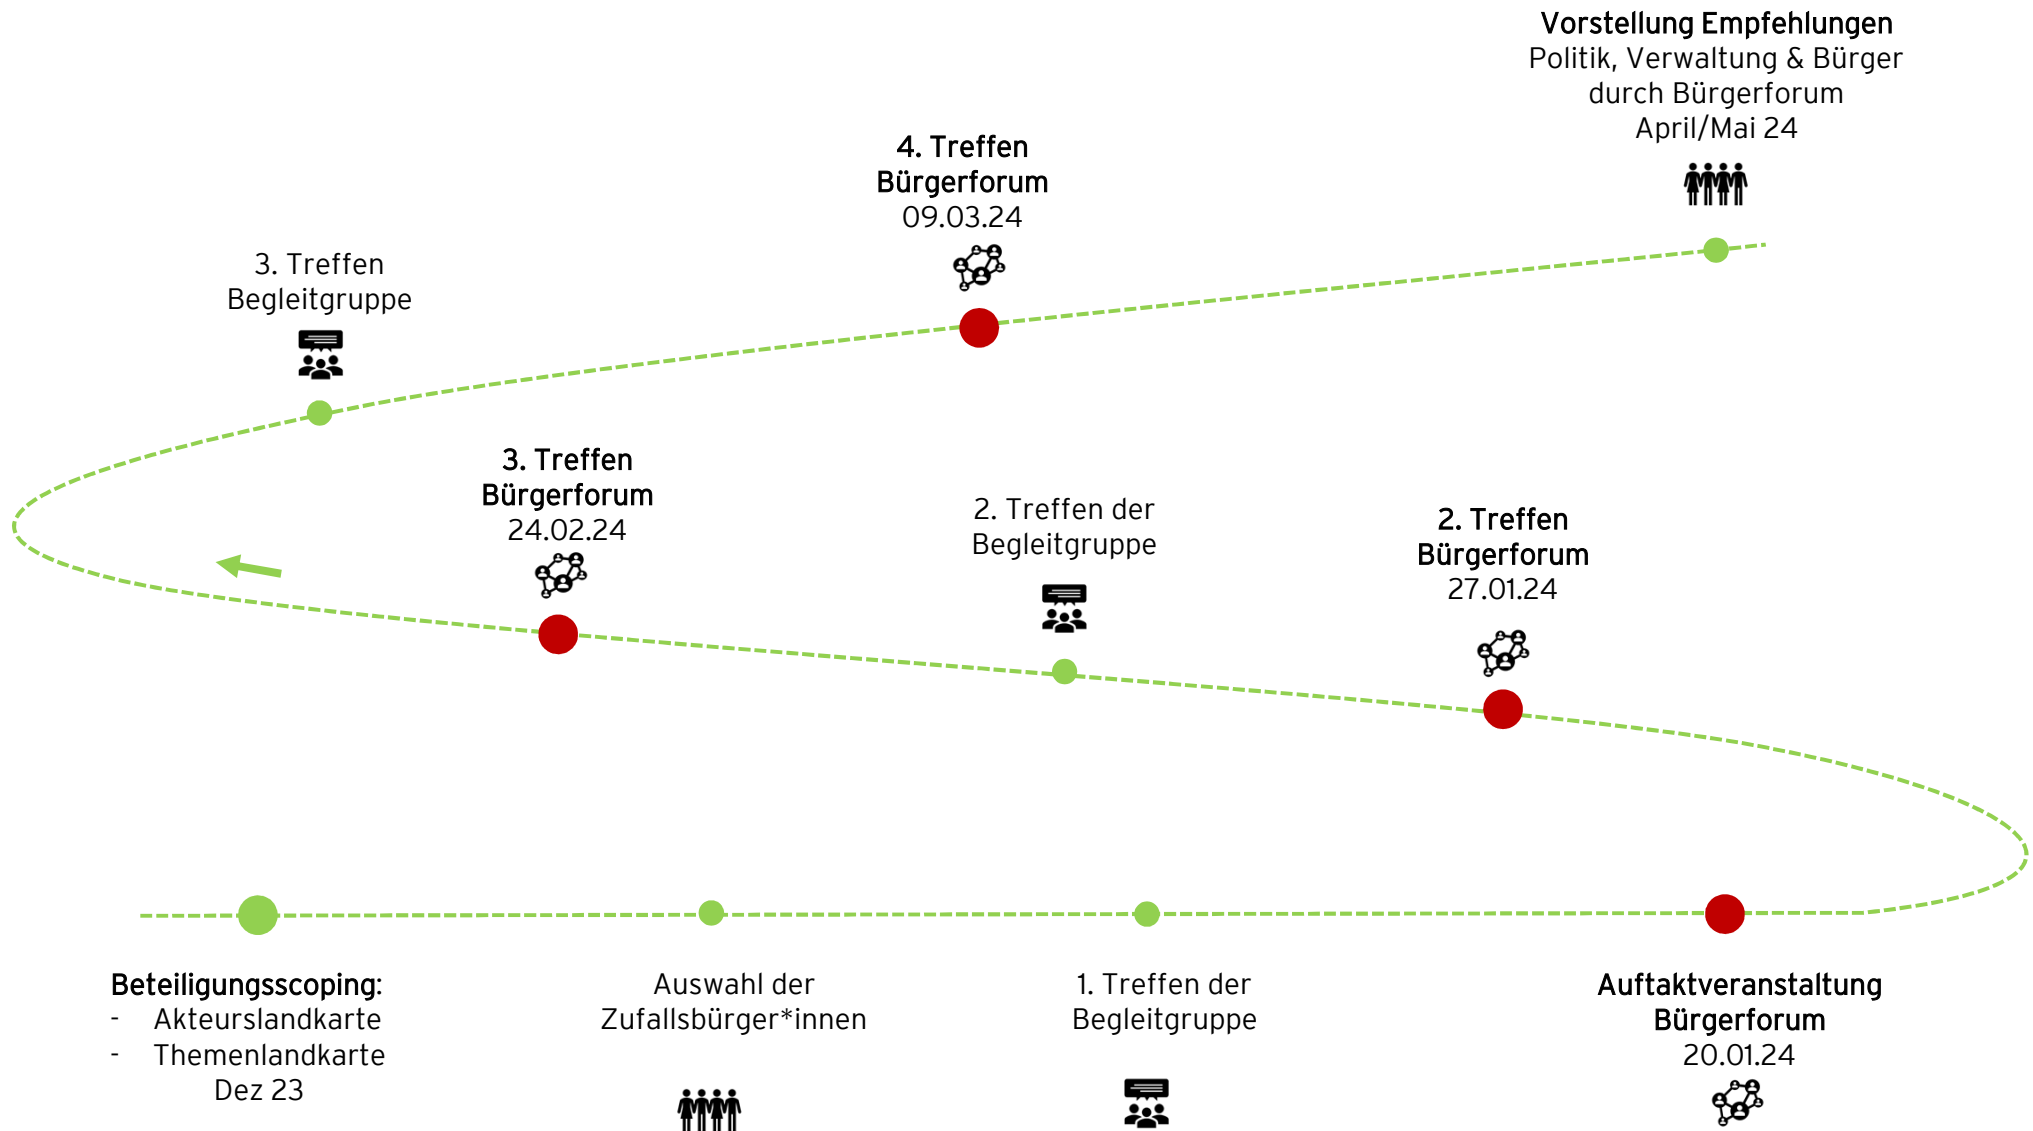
**Vorstellung Empfehlungen**
Politik, Verwaltung & Bürger
durch Bürgerforum
April/Mai 24

**4. Treffen**
**Bürgerforum**
09.03.24

3. Treffen
Begleitgruppe

**3. Treffen**
**Bürgerforum**
24.02.24

2. Treffen der
Begleitgruppe

**2. Treffen**
**Bürgerforum**
27.01.24

**Beteiligungsscoping:**
- Akteurslandkarte
- Themenlandkarte
Dez 23

Auswahl der
Zufallsbürger*innen

1. Treffen der
Begleitgruppe

**Auftaktveranstaltung**
**Bürgerforum**
20.01.24